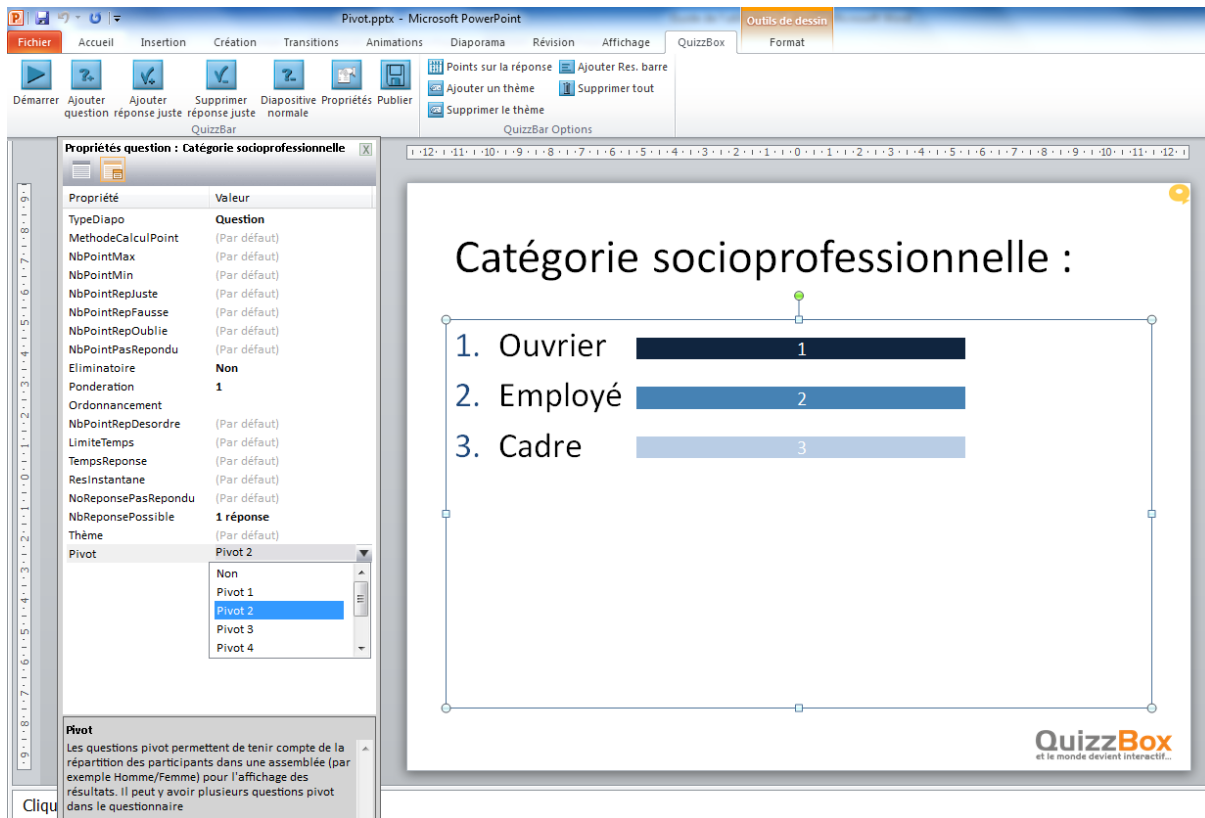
Pivot.pptx - Microsoft PowerPoint

Outils de dessin

Fichier | Accueil | Insertion | Création | Transitions | Animations | Diaporama | Révision | Affichage | QuizzBox | Format

Démarrer | Ajouter question | Ajouter réponse juste | Supprimer réponse juste | Diapositive normale | Propriétés | Publier

QuizzBar

Points sur la réponse | Ajouter Res. barre | Ajouter un thème | Supprimer tout | Supprimer le thème

QuizzBar Options

Propriétés question : Catégorie socioprofessionnelle

| Propriété | Valeur |
|---|---|
| TypeDiapo | Question |
| MethodeCalculPoint | (Par défaut) |
| NbPointMax | (Par défaut) |
| NbPointMin | (Par défaut) |
| NbPointRepJuste | (Par défaut) |
| NbPointRepFausse | (Par défaut) |
| NbPointRepOublie | (Par défaut) |
| NbPointPasRepondu | (Par défaut) |
| Eliminatoire | Non |
| Ponderation | 1 |
| Ordonnancement | |
| NbPointRepDesordre | (Par défaut) |
| LimiteTemps | (Par défaut) |
| TempsReponse | (Par défaut) |
| ResInstantane | (Par défaut) |
| NoReponsePasRepondu | (Par défaut) |
| NbReponsePossible | 1 réponse |
| Thème | (Par défaut) |
| Pivot | Pivot 2 |

Non
Pivot 1
Pivot 2
Pivot 3
Pivot 4

Pivot
Les questions pivot permettent de tenir compte de la répartition des participants dans une assemblée (par exemple Homme/Femme) pour l'affichage des résultats. Il peut y avoir plusieurs questions pivot dans le questionnaire

Catégorie socioprofessionnelle :

1. Ouvrier 1
2. Employé 2
3. Cadre 3

QuizzBox
et le monde devient interactif...

Cliqu